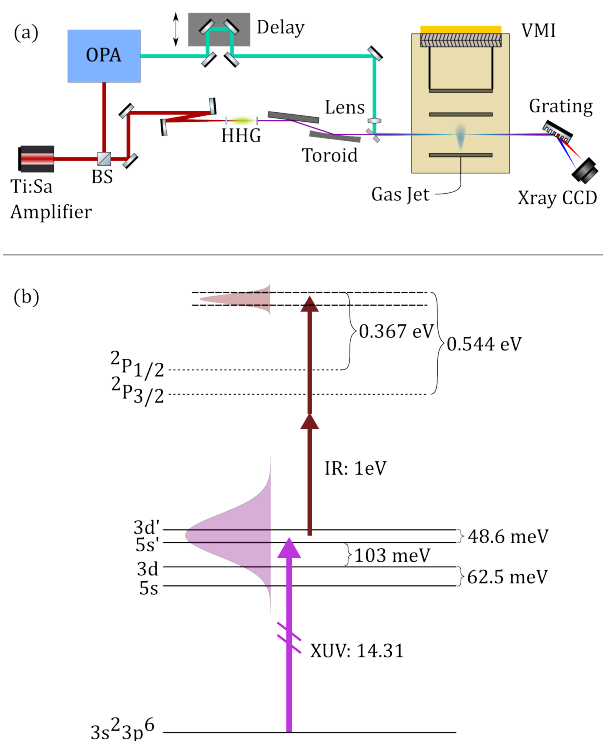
(a)

OPA

Delay

VMI

Ti:Sa Amplifier

BS

HHG

Toroid

Lens

Gas Jet

Grating

Xray CCD

(b)

$^2P_{1/2}$

$^2P_{3/2}$

0.367 eV

0.544 eV

IR: 1eV

3d'

5s'

3d

5s

48.6 meV

103 meV

62.5 meV

XUV: 14.31

$3s^23p^6$